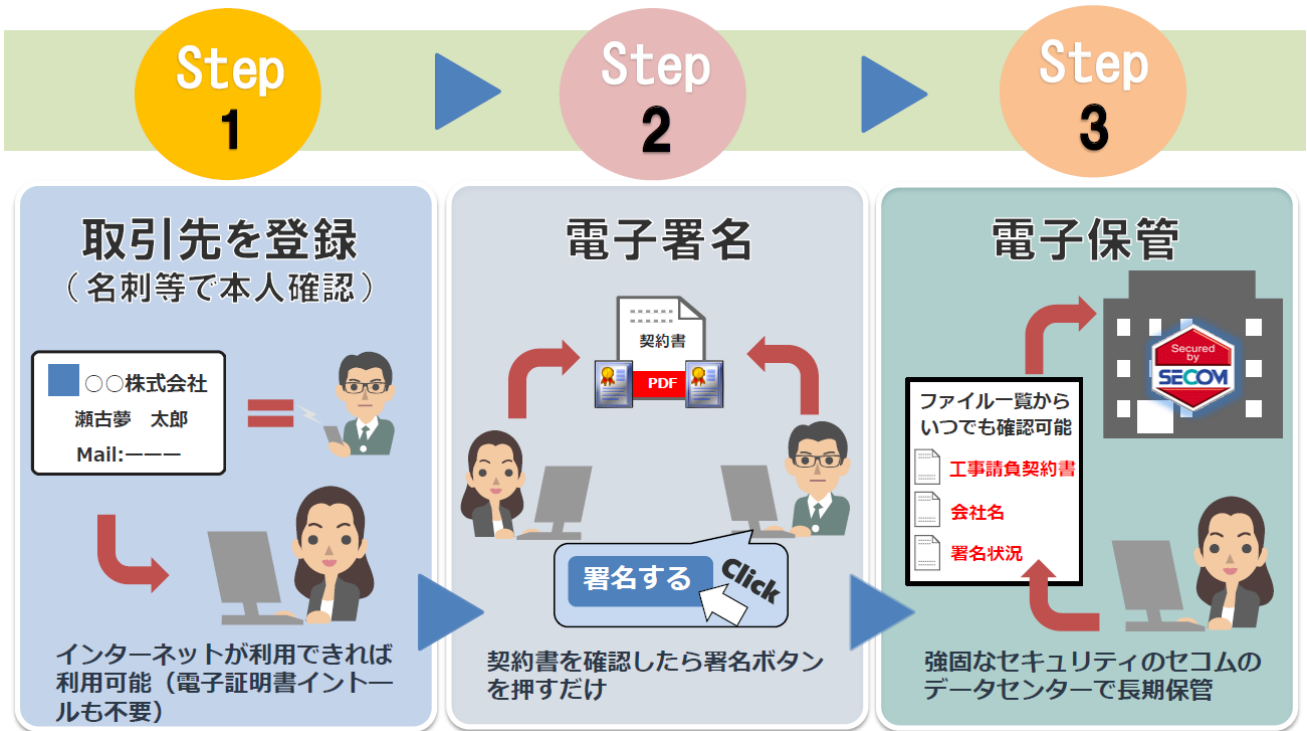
Step 1

Step 2

Step 3

取引先を登録
（名刺等で本人確認）

○○株式会社
瀬古夢　太郎
Mail:―――

インターネットが利用できれば利用可能（電子証明書インストールも不要）

電子署名

契約書
PDF

署名する
Click

契約書を確認したら署名ボタンを押すだけ

電子保管

Secured by SECOM

ファイル一覧からいつでも確認可能
工事請負契約書
会社名
署名状況

強固なセキュリティのセコムのデータセンターで長期保管